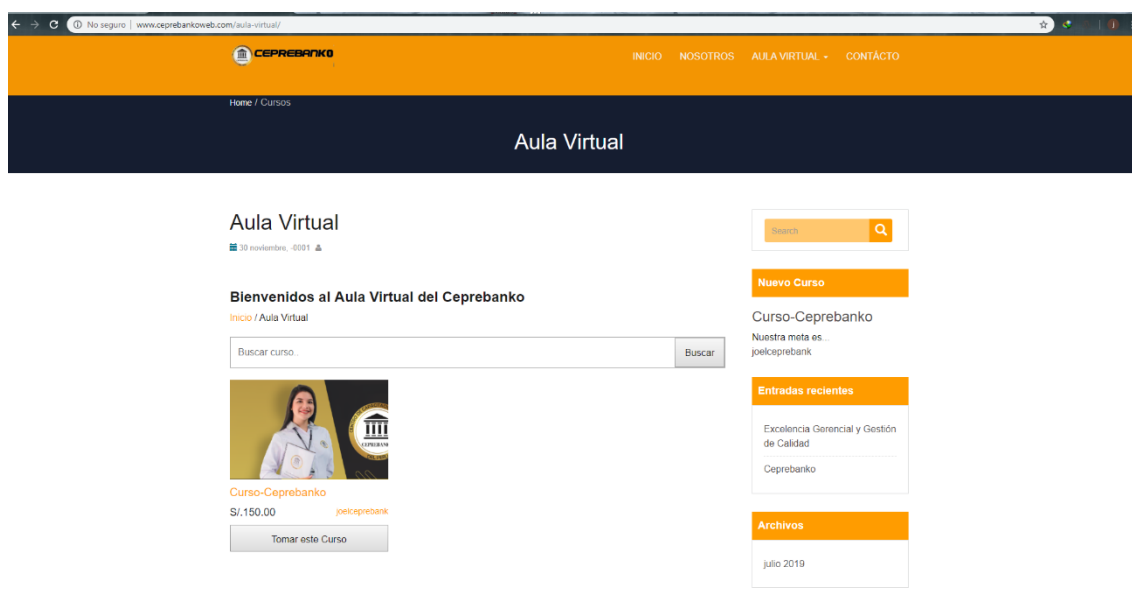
No seguro | www.ceprebankoweb.com/aula-virtual/

CEPREBANKO

INICIO NOSOTROS AULA VIRTUAL CONTÁCTO

Home / Cursos

Aula Virtual

Aula Virtual

30 noviembre, -0001

Bienvenidos al Aula Virtual del Ceprebanko

Inicio / Aula Virtual

Buscar curso..

Buscar

Curso-Ceprebanko

S/.150.00

joelceprebank

Tomar este Curso

Search

Nuevo Curso

Curso-Ceprebanko

Nuestra meta es...

joelceprebank

Entradas recientes

Excelencia Gerencial y Gestión de Calidad

Ceprebanko

Archivos

julio 2019